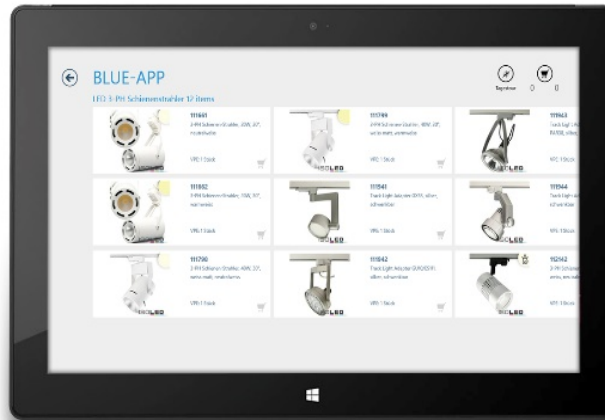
BLUE-APP

LED 3-PH Schienenstrahler 17 items

Registrieren 0 0

111661
3-PH Schienenstrahler, 30W, 24°, neutralweiß
VPE: 1 Stück

111799
3-PH Schienenstrahler, 40W, 60°, weiss matt, warmweiße
VPE: 1 Stück

111943
Track light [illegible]
VPE: 1 Stück

111662
3-PH Schienenstrahler, 15W, 30°, warmweiss
VPE: 1 Stück

111941
Track light Adapter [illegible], silber, schwarzblau
VPE: 1 Stück

111944
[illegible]
VPE: 1 Stück

111790
3-PH Schienenstrahler, 40W, 32°, weiss matt, neutralweiss
VPE: 1 Stück

111942
Track light Adapter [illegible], silber, schwarzblau
VPE: 1 Stück

112142
3-PH Schienen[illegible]
VPE: 1 Stück